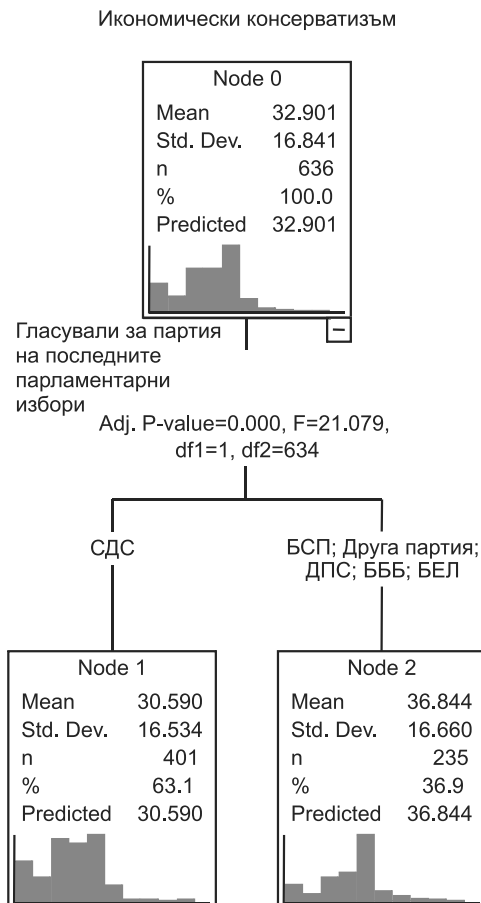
Икономически консерватизъм

| Node 0 | |
|---|---|
| Mean | 32.901 |
| Std. Dev. | 16.841 |
| n | 636 |
| % | 100.0 |
| Predicted | 32.901 |

−

Гласували за партия на последните парламентарни избори
Adj. P-value=0.000, F=21.079, df1=1, df2=634

СДС

БСП; Друга партия; ДПС; БББ; БЕЛ

| Node 1 | |
|---|---|
| Mean | 30.590 |
| Std. Dev. | 16.534 |
| n | 401 |
| % | 63.1 |
| Predicted | 30.590 |

| Node 2 | |
|---|---|
| Mean | 36.844 |
| Std. Dev. | 16.660 |
| n | 235 |
| % | 36.9 |
| Predicted | 36.844 |